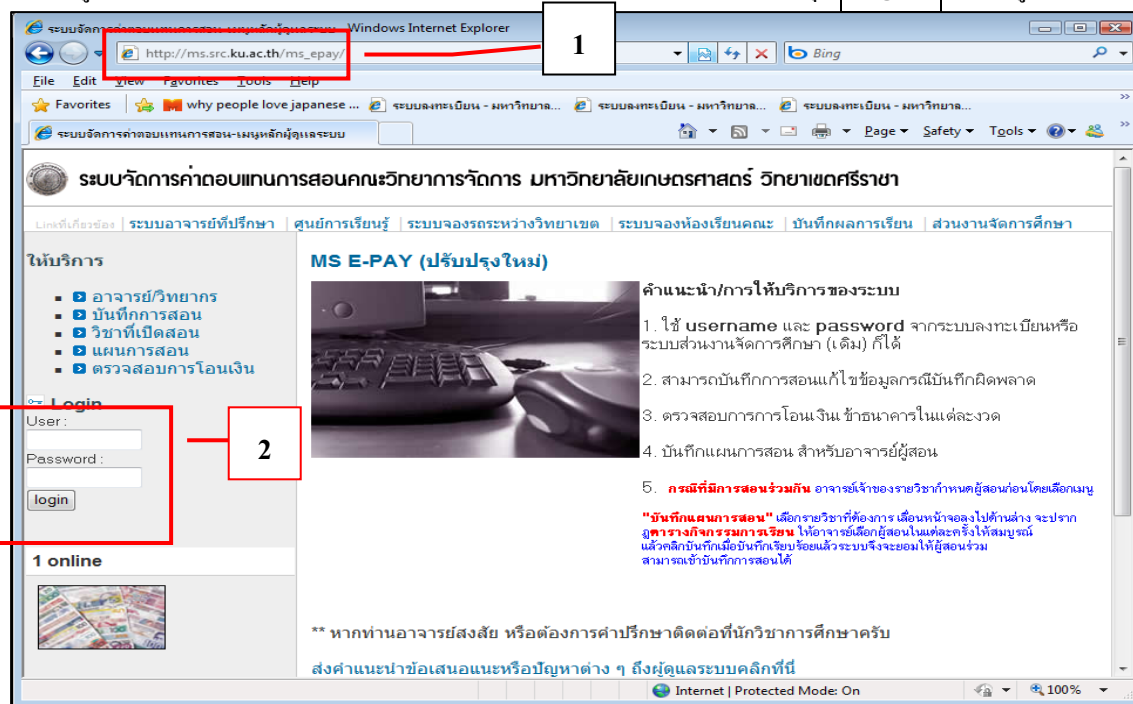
ระบบจัดการค่าตอบแทนการสอน-เมนูหลักผู้ดูแลระบบ - Windows Internet Explorer

http://ms.src.ku.ac.th/ms_epay/

1

Bing

File Edit View Favorites Tools Help

Favorites why people love japanese ... ระบบลงทะเบียน - มหาวิทยาล... ระบบลงทะเบียน - มหาวิทยาล... ระบบลงทะเบียน - มหาวิทยาล...

ระบบจัดการค่าตอบแทนการสอน-เมนูหลักผู้ดูแลระบบ

Page Safety Tools

ระบบจัดการค่าตอบแทนการสอนคณะวิทยาการจัดการ มหาวิทยาลัยเกษตรศาสตร์ วิทยาเขตศรีราชา

Linkที่เกี่ยวข้อง | ระบบอาจารย์ที่ปรึกษา | ศูนย์การเรียนรู้ | ระบบจองรถระหว่างวิทยาเขต | ระบบจองห้องเรียนคณะ | บันทึกผลการเรียน | ส่วนงานจัดการศึกษา

ให้บริการ

อาจารย์/วิทยากร
บันทึกการสอน
วิชาที่เปิดสอน
แผนการสอน
ตรวจสอบการโอนเงิน

Login
User :
Password :
login

2

1 online

MS E-PAY (ปรับปรุงใหม่)

คำแนะนำ/การให้บริการของระบบ

1. ใช้ username และ password จากระบบลงทะเบียนหรือระบบส่วนงานจัดการศึกษา (เดิม) ก็ได้

2. สามารถบันทึกการสอนแก้ไขข้อมูลกรณีบันทึกผิดพลาด

3. ตรวจสอบการการโอนเงิน ข้าธนาคารในแต่ละงวด

4. บันทึกแผนการสอน สำหรับอาจารย์ผู้สอน

5. กรณีที่มีการสอนร่วมกัน อาจารย์เจ้าของรายวิชากำหนดผู้สอนก่อนโดยเลือกเมนู "บันทึกแผนการสอน" เลือกรายวิชาที่ต้องการ เลื่อนหน้าจอลงไปด้านล่าง จะปรากฎตารางกิจกรรมการเรียน ให้อาจารย์เลือกผู้สอนในแต่ละครั้งให้สมบูรณ์ แล้วคลิกบันทึกเมื่อบันทึกเรียบร้อยแล้วระบบจึงจะยอมให้ผู้สอนร่วมสามารถเข้าบันทึกการสอนได้

** หากท่านอาจารย์สงสัย หรือต้องการคำปรึกษาติดต่อที่นักวิชาการศึกษาครับ

ส่งคำแนะนำข้อเสนอแนะหรือปัญหาต่าง ๆ ถึงผู้ดูแลระบบคลิกที่นี่

Internet | Protected Mode: On 100%